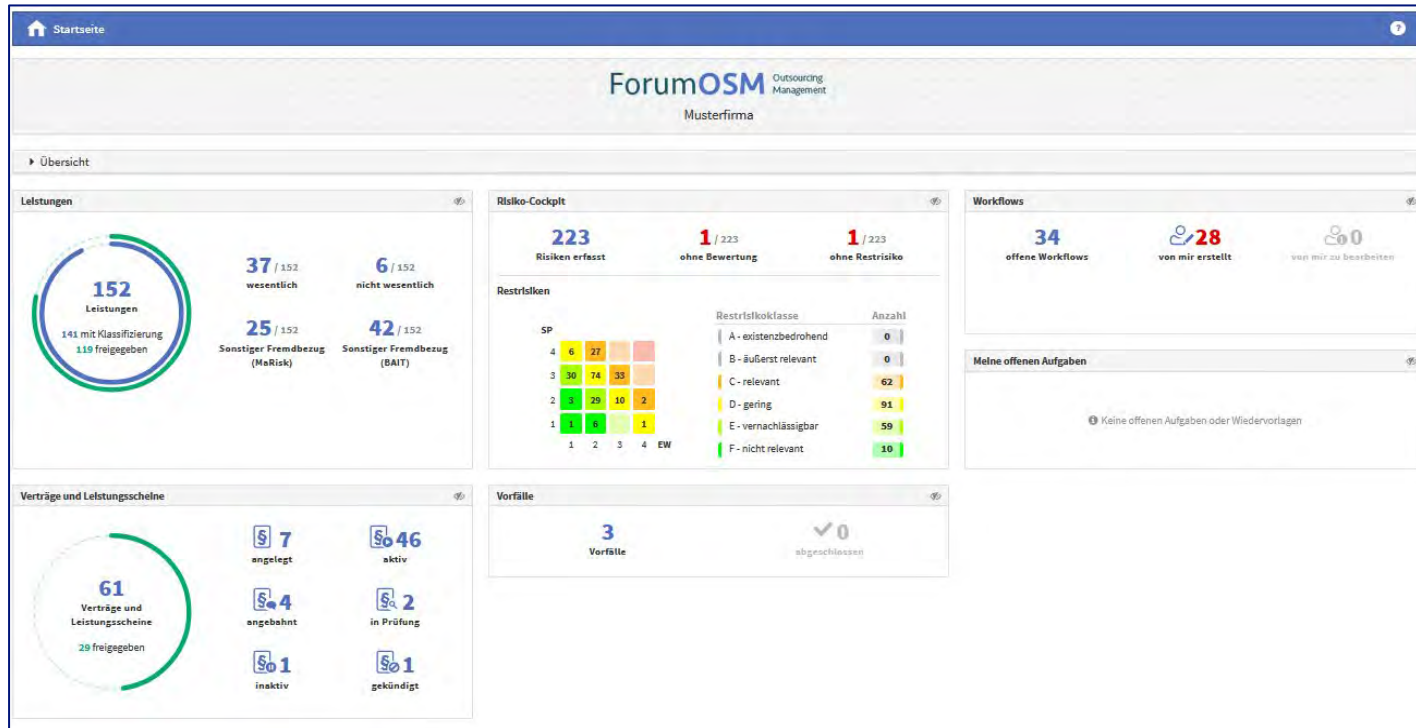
Startseite

ForumOSM Outsourcing Management

Musterfirma

Übersicht

Leistungen

152
Leistungen
141 mit Klassifizierung
119 freigegeben

37 / 152
wesentlich

6 / 152
nicht wesentlich

25 / 152
Sonstiger Fremdbezug (MaRisk)

42 / 152
Sonstiger Fremdbezug (BAIT)

Risiko-Cockpit

223
Risiken erfasst

1 / 223
ohne Bewertung

1 / 223
ohne Restrisiko

Restrisiken

| SP | | | | |
|---|---|---|---|---|
| 4 | 6 | 27 | | |
| 3 | 30 | 74 | 33 | |
| 2 | 3 | 29 | 10 | 2 |
| 1 | 1 | 6 | | 1 |
| | 1 | 2 | 3 | 4 EW |

| Restrisikoklasse | Anzahl |
|---|---|
| A - existenzbedrohend | 0 |
| B - äußerst relevant | 0 |
| C - relevant | 62 |
| D - gering | 91 |
| E - vernachlässigbar | 59 |
| F - nicht relevant | 10 |

Workflows

34
offene Workflows

28
von mir erstellt

0
von mir zu bearbeiten

Meine offenen Aufgaben

Keine offenen Aufgaben oder Wiedervorlagen

Verträge und Leistungsscheine

61
Verträge und Leistungsscheine
29 freigegeben

7
angelegt

46
aktiv

4
angebahnt

2
in Prüfung

1
inaktiv

1
gekündigt

Vorfälle

3
Vorfälle

0
abgeschlossen